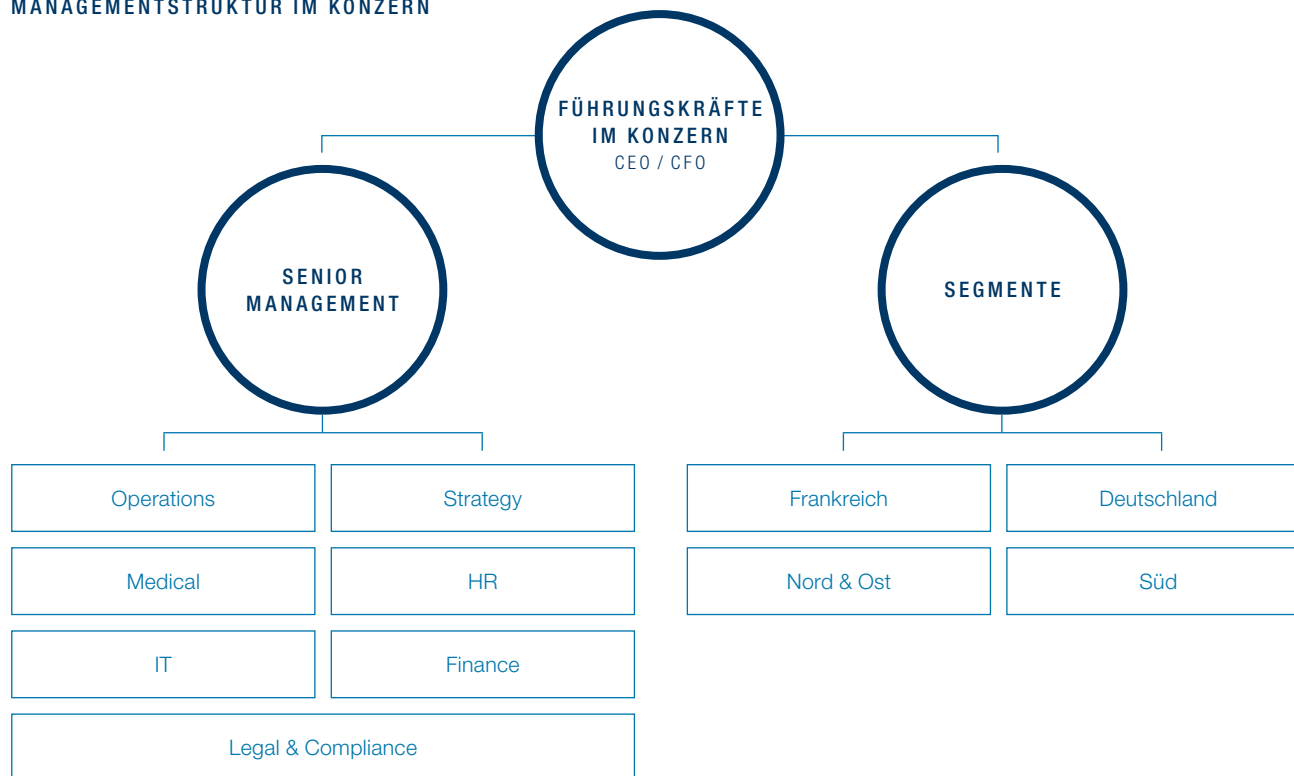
MANAGEMENTSTRUKTUR IM KONZERN

FÜHRUNGSKRÄFTE IM KONZERN
CEO / CFO

SENIOR MANAGEMENT

SEGMENTE

Operations

Strategy

Medical

HR

IT

Finance

Legal & Compliance

Frankreich

Deutschland

Nord & Ost

Süd